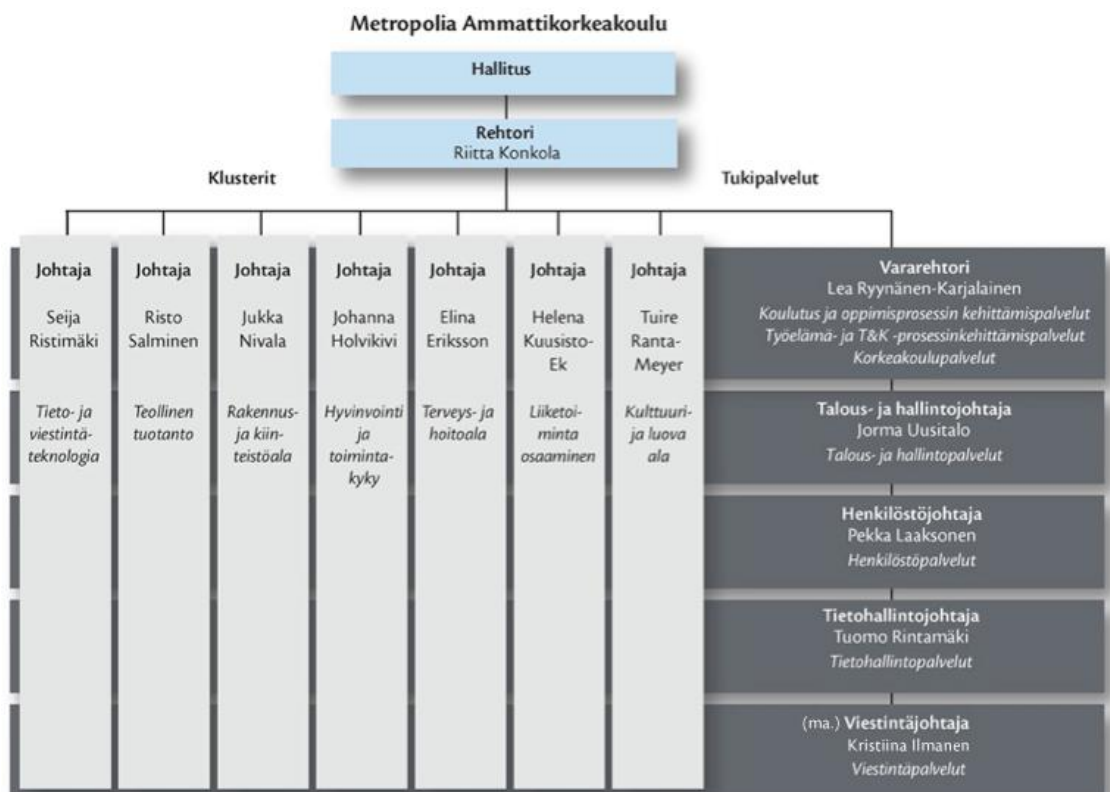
Metropolia Ammattikorkeakoulu

Hallitus

Rehtori
Riitta Konkola

Klusterit

Tukipalvelut

Johtaja
Seija Ristimäki
Tieto- ja viestintäteknologia

Johtaja
Risto Salminen
Teollinen tuotanto

Johtaja
Jukka Nivala
Rakennus- ja kiinteistöala

Johtaja
Johanna Holvikivi
Hyvinvointi ja toimintakyky

Johtaja
Elina Eriksson
Terveys- ja hoitoala

Johtaja
Helena Kuusisto-Ek
Liiketoiminta osaaminen

Johtaja
Tuire Ranta-Meyer
Kulttuuri- ja luova ala

Vararehtori
Lea Ryynänen-Karjalainen
Koulutus ja oppimisprosessin kehittämispalvelut
Työelämä- ja T&K -prosessinkehittämispalvelut
Korkeakoulupalvelut

Talous- ja hallintojohtaja
Jorma Uusitalo
Talous- ja hallintopalvelut

Henkilöstöjohtaja
Pekka Laaksonen
Henkilöstöpalvelut

Tietohallintojohtaja
Tuomo Rintamäki
Tietohallintopalvelut

(ma.) Viestintäjohtaja
Kristiina Ilmanen
Viestintäpalvelut